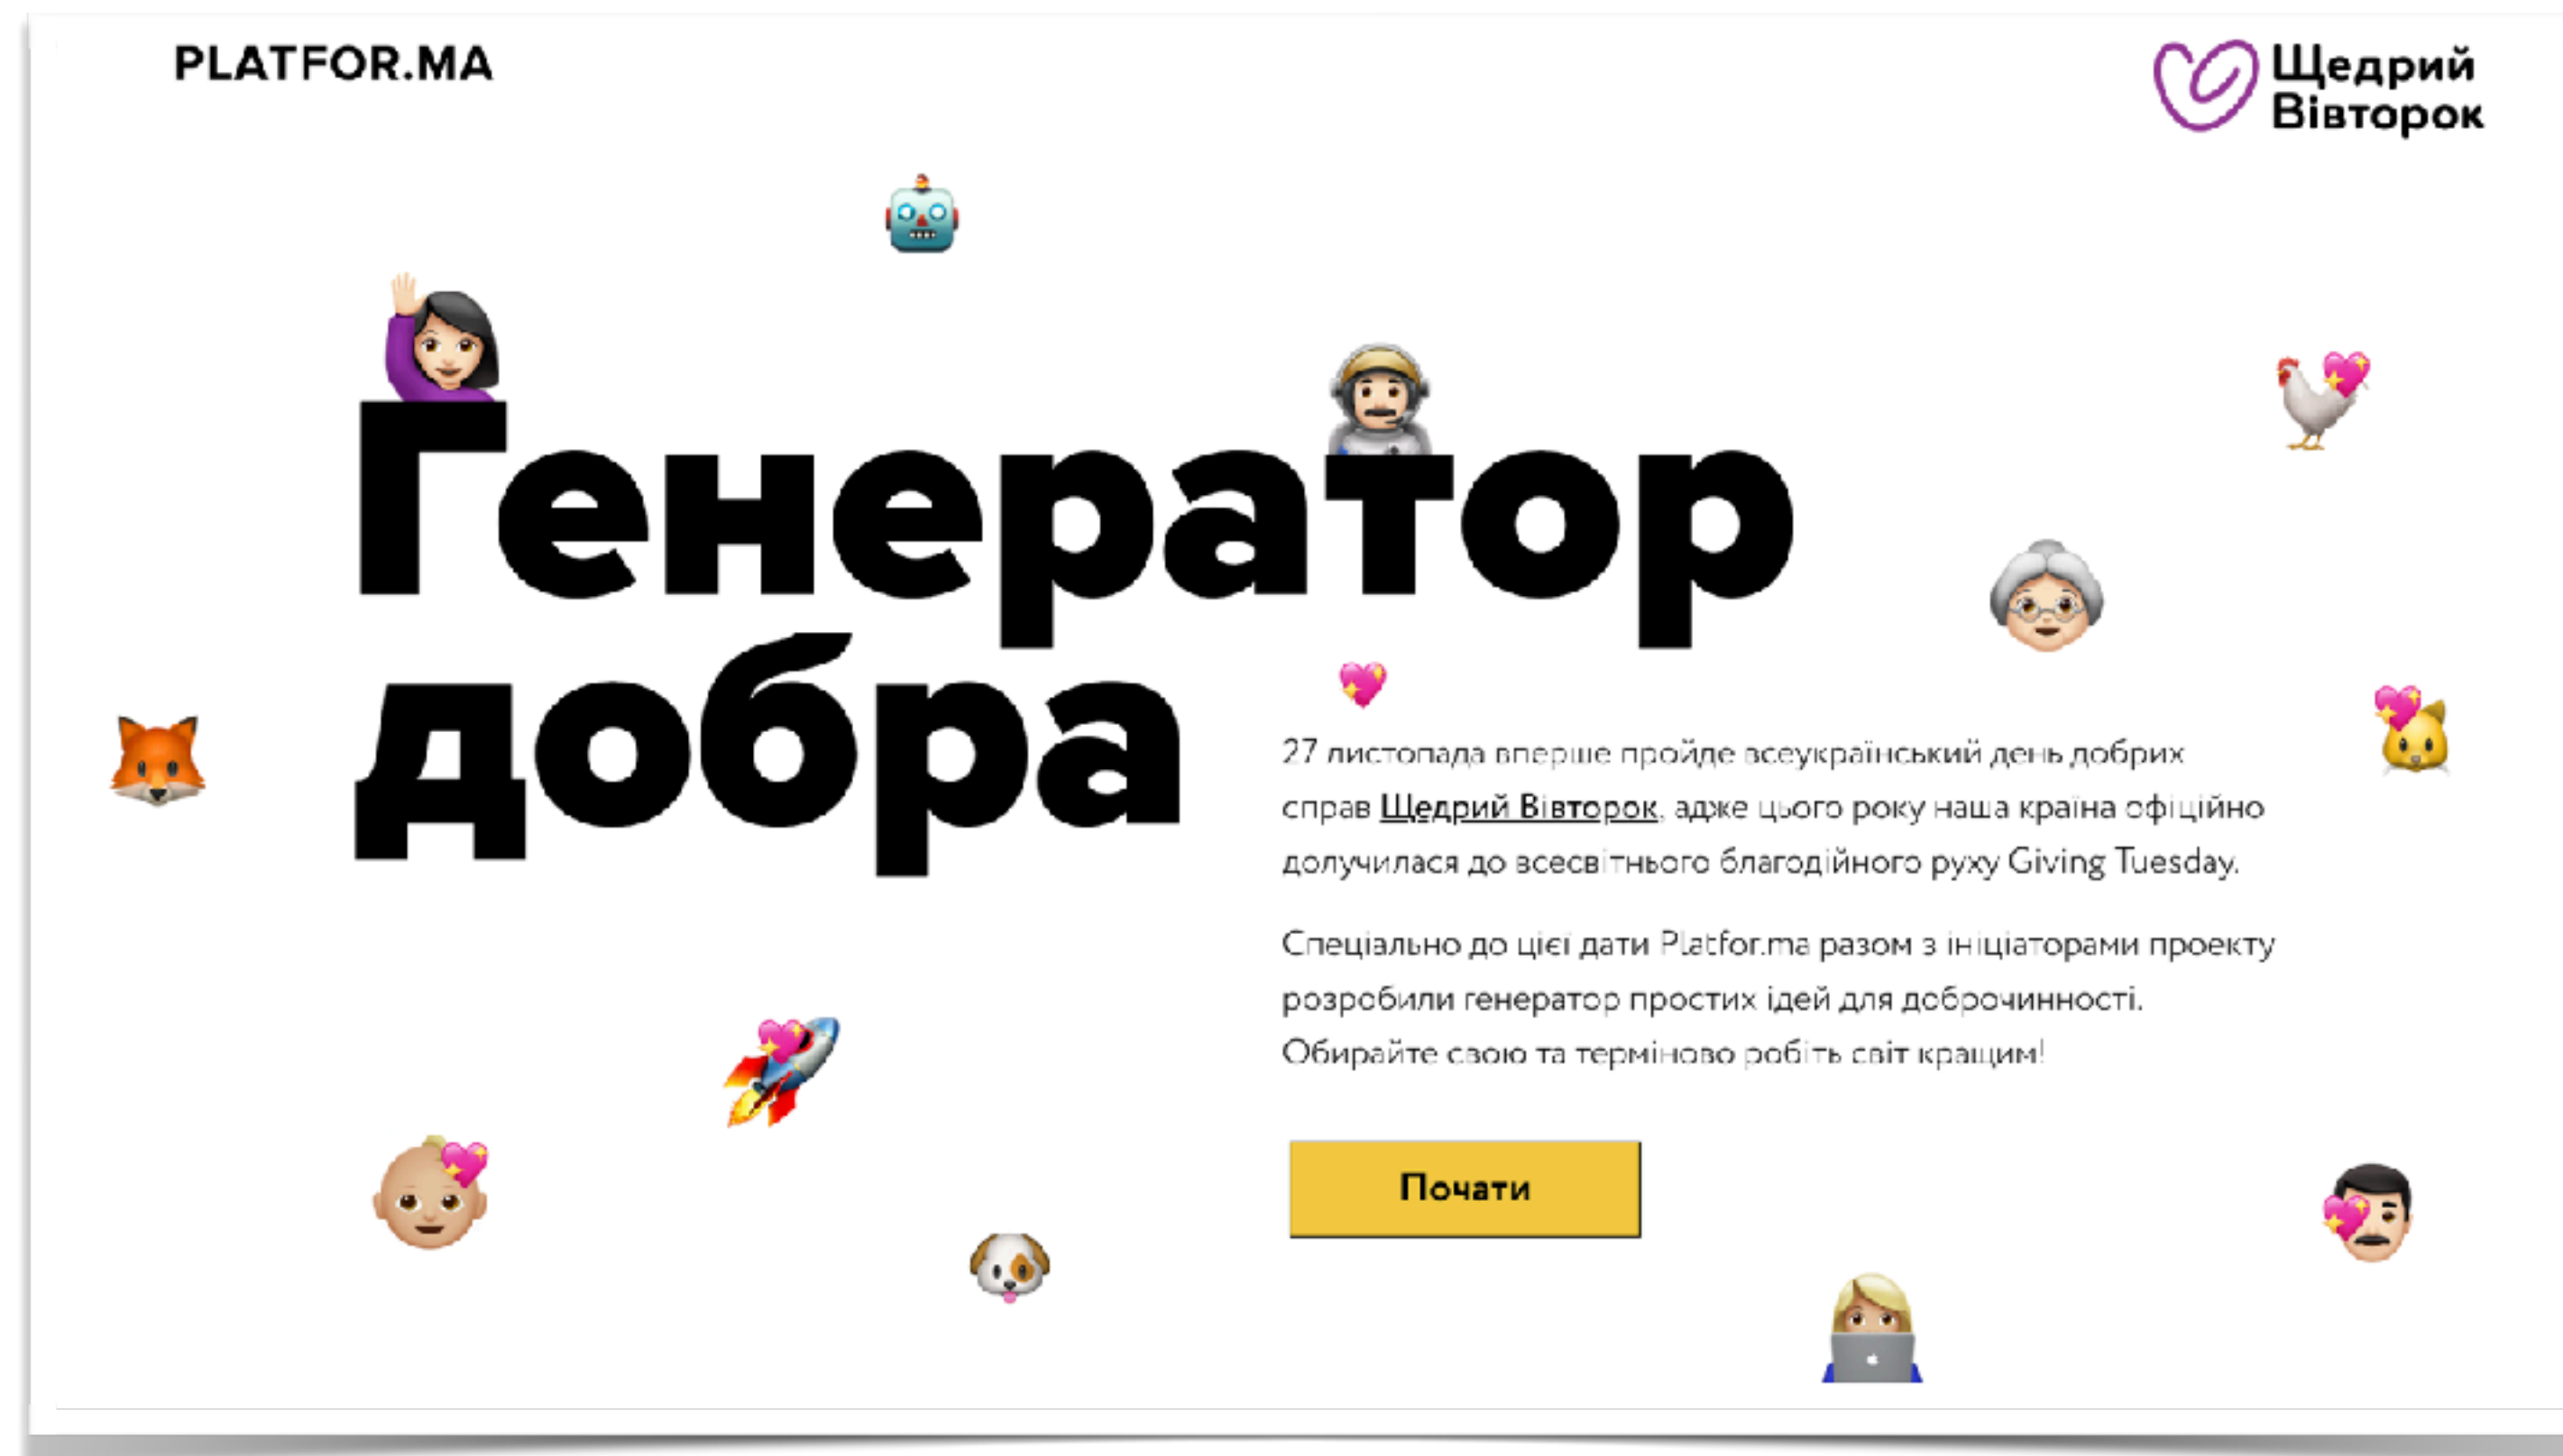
PLATFOR.MA

Щедрий Вівторок

Генератор добра

27 листопада вперше пройде всеукраїнський день добрих справ Щедрий Вівторок, адже цього року наша країна офіційно долучилася до всесвітнього благодійного руху Giving Tuesday.

Спеціально до цієї дати Platfor.ma разом з ініціаторами проекту розробили генератор простих ідей для доброчинності. Обирайте свою та терміново робіть світ кращим!

Почати